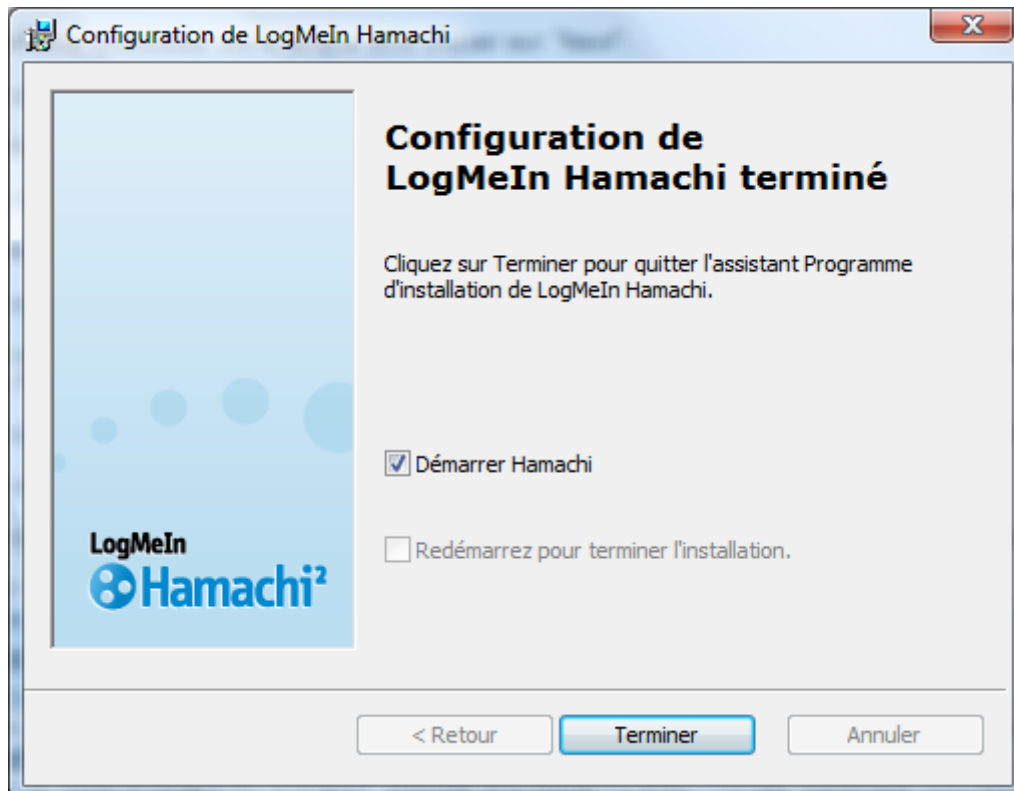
Configuration de LogMeIn Hamachi

Configuration de LogMeIn Hamachi terminé

Cliquez sur Terminer pour quitter l'assistant Programme d'installation de LogMeIn Hamachi.

Démarrer Hamachi

Redémarrez pour terminer l'installation.

LogMeIn
Hamachi²

< Retour
Terminer
Annuler